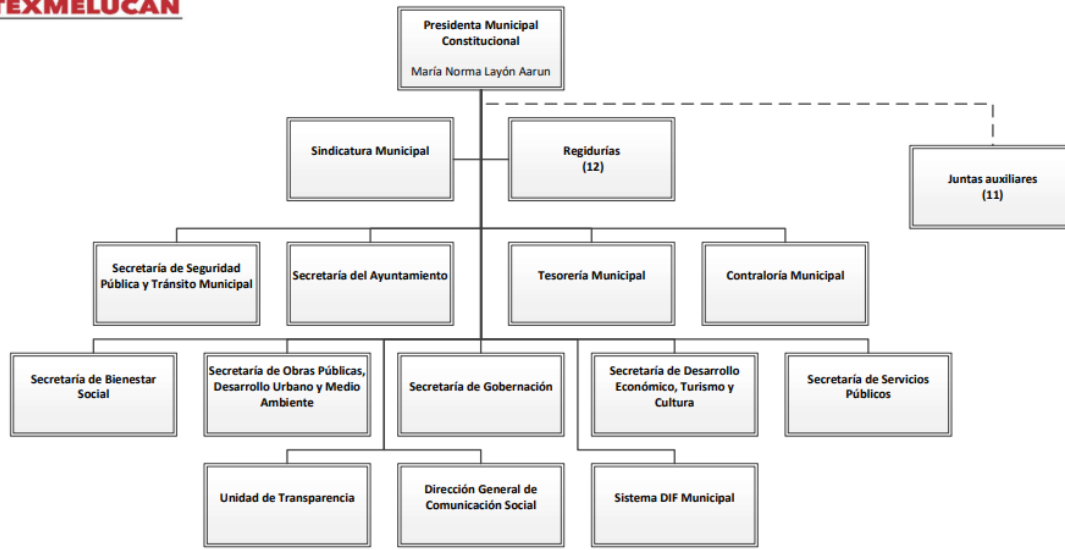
TEXMELUCAN

Presidenta Municipal Constitucional
María Norma Layón Aarun

Sindicatura Municipal

Regidurías (12)

Juntas auxiliares (11)

Secretaría de Seguridad Pública y Tránsito Municipal

Secretaría del Ayuntamiento

Tesorería Municipal

Contraloría Municipal

Secretaría de Bienestar Social

Secretaría de Obras Públicas, Desarrollo Urbano y Medio Ambiente

Secretaría de Gobernación

Secretaría de Desarrollo Económico, Turismo y Cultura

Secretaría de Servicios Públicos

Unidad de Transparencia

Dirección General de Comunicación Social

Sistema DIF Municipal